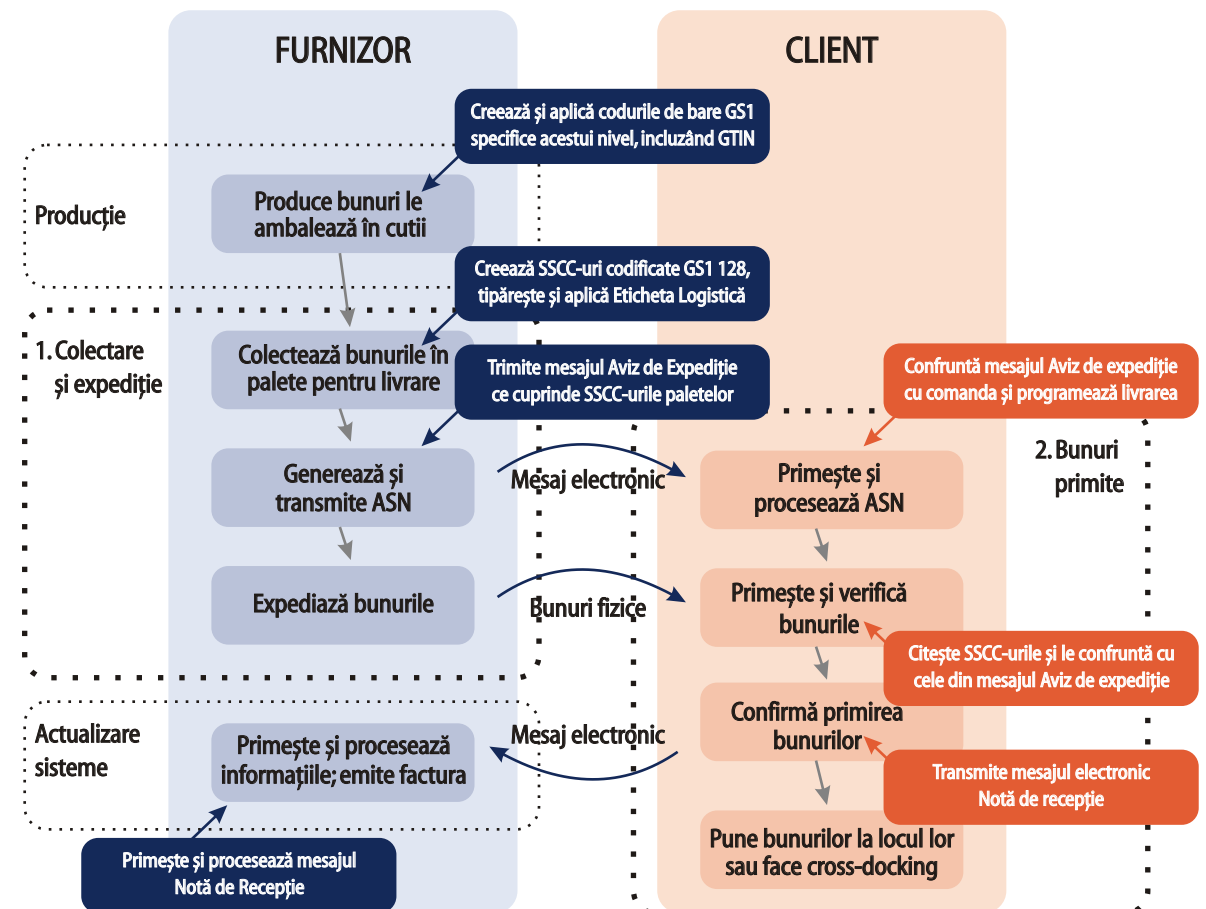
FURNIZOR

CLIENT

Creează și aplică codurile de bare GS1 specifice acestui nivel, incluzând GTIN

Producție

Produce bunuri le ambalează în cutii

Creează SSCC-uri codificate GS1 128, tipărește și aplică Eticheta Logistică

1. Colectare și expediție

Colectează bunurile în palete pentru livrare

Trimite mesajul Aviz de Expediție ce cuprinde SSCC-urile paletelor

Confruntă mesajul Aviz de expediție cu comanda și programează livrarea

2. Bunuri primite

Generează și transmite ASN

Mesaj electronic

Primește și procesează ASN

Expediază bunurile

Bunuri fizice

Primește și verifică bunurile

Citește SSCC-urile și le confruntă cu cele din mesajul Aviz de expediție

Actualizare sisteme

Confirmă primirea bunurilor

Mesaj electronic

Primește și procesează informațiile; emite factura

Transmite mesajul electronic Notă de recepție

Pune bunurilor la locul lor sau face cross-docking

Primește și procesează mesajul Notă de Recepție